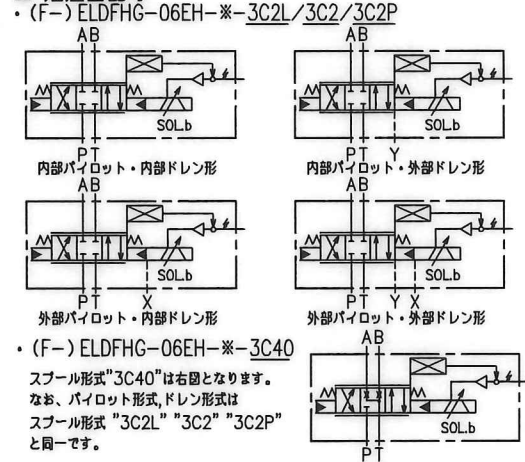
・(F－) ELDFHG－06EH－※－3C2L/3C2/3C2P

AB

SOL.b

PT

内部パイロット・内部ドレン形

AB

SOL.b

PT Y

内部パイロット・外部ドレン形

AB

SOL.b

PT X

外部パイロット・内部ドレン形

AB

SOL.b

PT Y X

外部パイロット・外部ドレン形

・(F－) ELDFHG－06EH－※－3C40

スプール形式"3C40"は右図となります。なお、パイロット形式,ドレン形式はスプール形式 "3C2L" "3C2" "3C2P" と同一です。

AB

SOL.b

PT